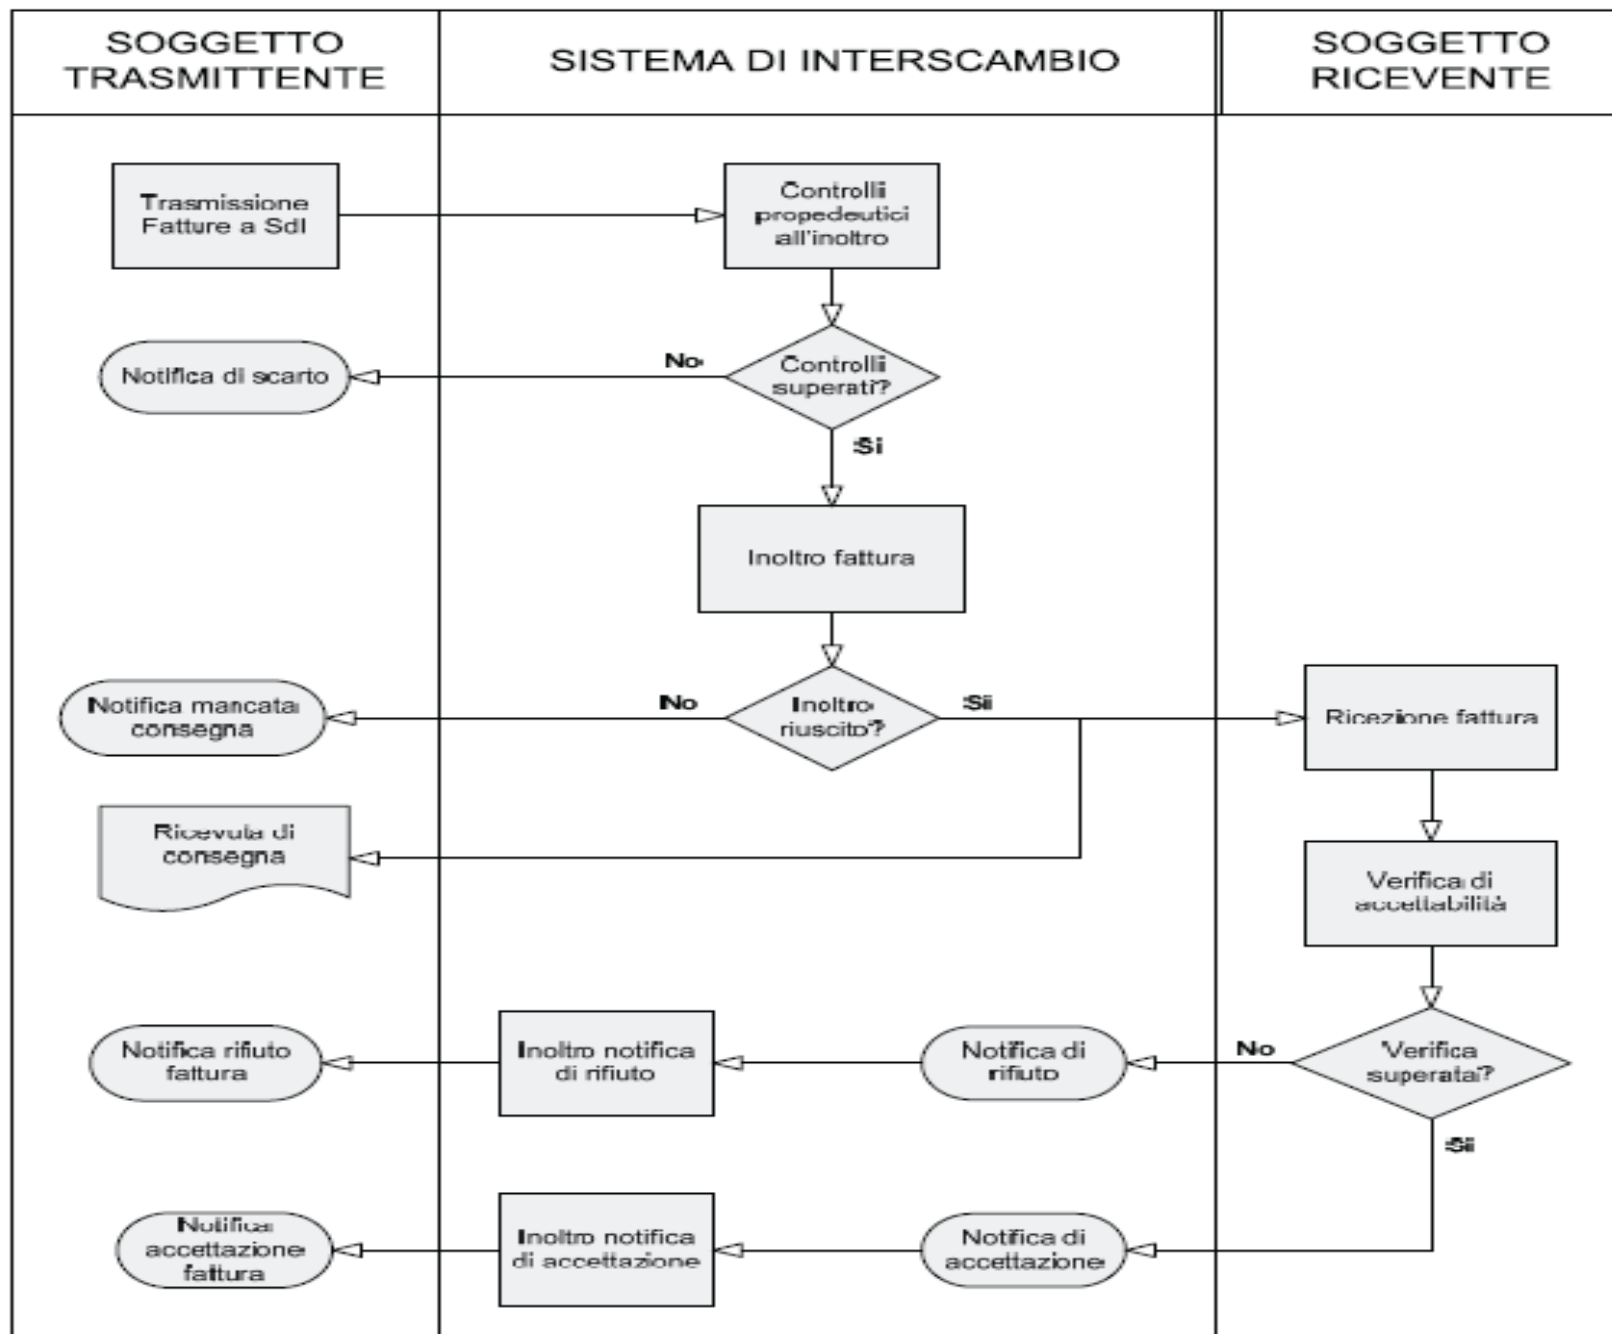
SOGGETTO TRASMITTENTE

SISTEMA DI INTERSCAMBIO

SOGGETTO RICEVENTE

Trasmissione Fatture a SdI

Controlli propedeutici all'inoltro

No

Controlli superati?

Notifica di scarto

Si

Inoltro fattura

No

Inoltro riuscito?

Si

Notifica mancata consegna

Ricezione fattura

Ricevuta di consegna

Verifica di accettabilità

Notifica rifiuto fattura

Inoltro notifica di rifiuto

Notifica di rifiuto

No

Verifica superatai?

Si

Notifica accettazione fattura

Inoltro notifica di accettazione

Notifica di accettazione